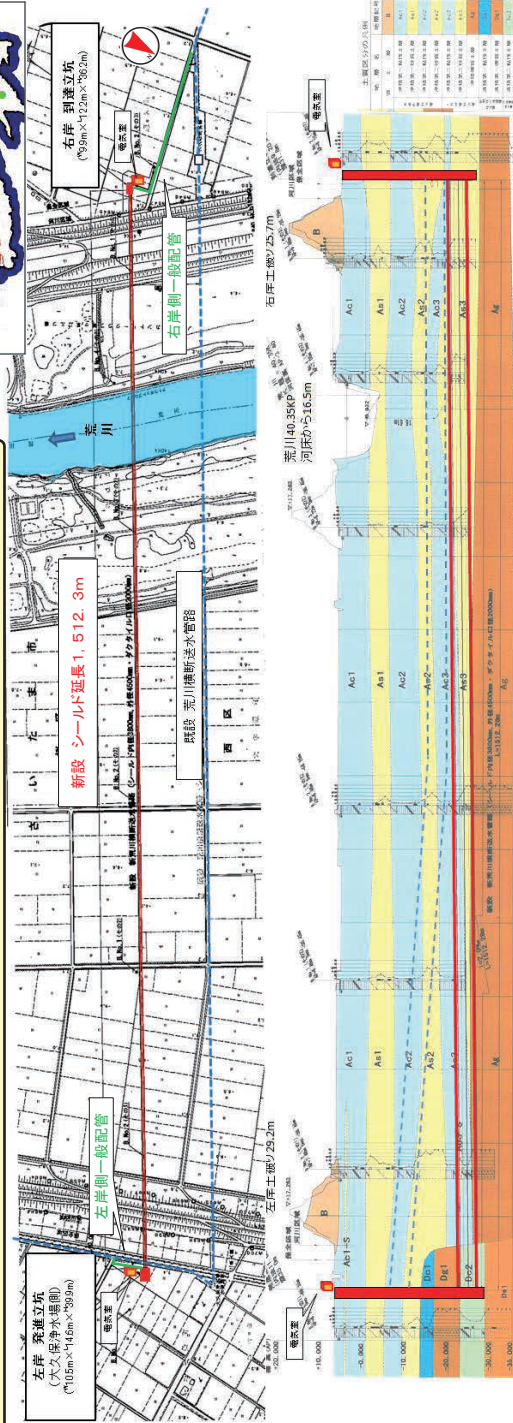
右岸 到達立坑
(外9m×内12m×深26.2m)

電気室

右岸側一般配管

荒川

新設 シールド延長1,512.3m

既設 荒川横断送水管路

左岸側一般配管

左岸 発進立坑
(大久保浄水場側)
(外10.8m×内14m×深39.9m)

電気室

右岸土被り25.7m

荒川40.35KP
河床から16.5m

左岸土被り29.2m

電気室

B
Ac1
As1
Ac2
As2
As3
Ag

Ac1
As1
Ac2
As2
As3
Ag

Ac1
As1
Ac2
As2
Ag

B
Ac1-S
Dc1
Ds1
Dc2
Ds1

電気室

+10.000
±0.000
-10.000
-20.000
-30.000
-35.000